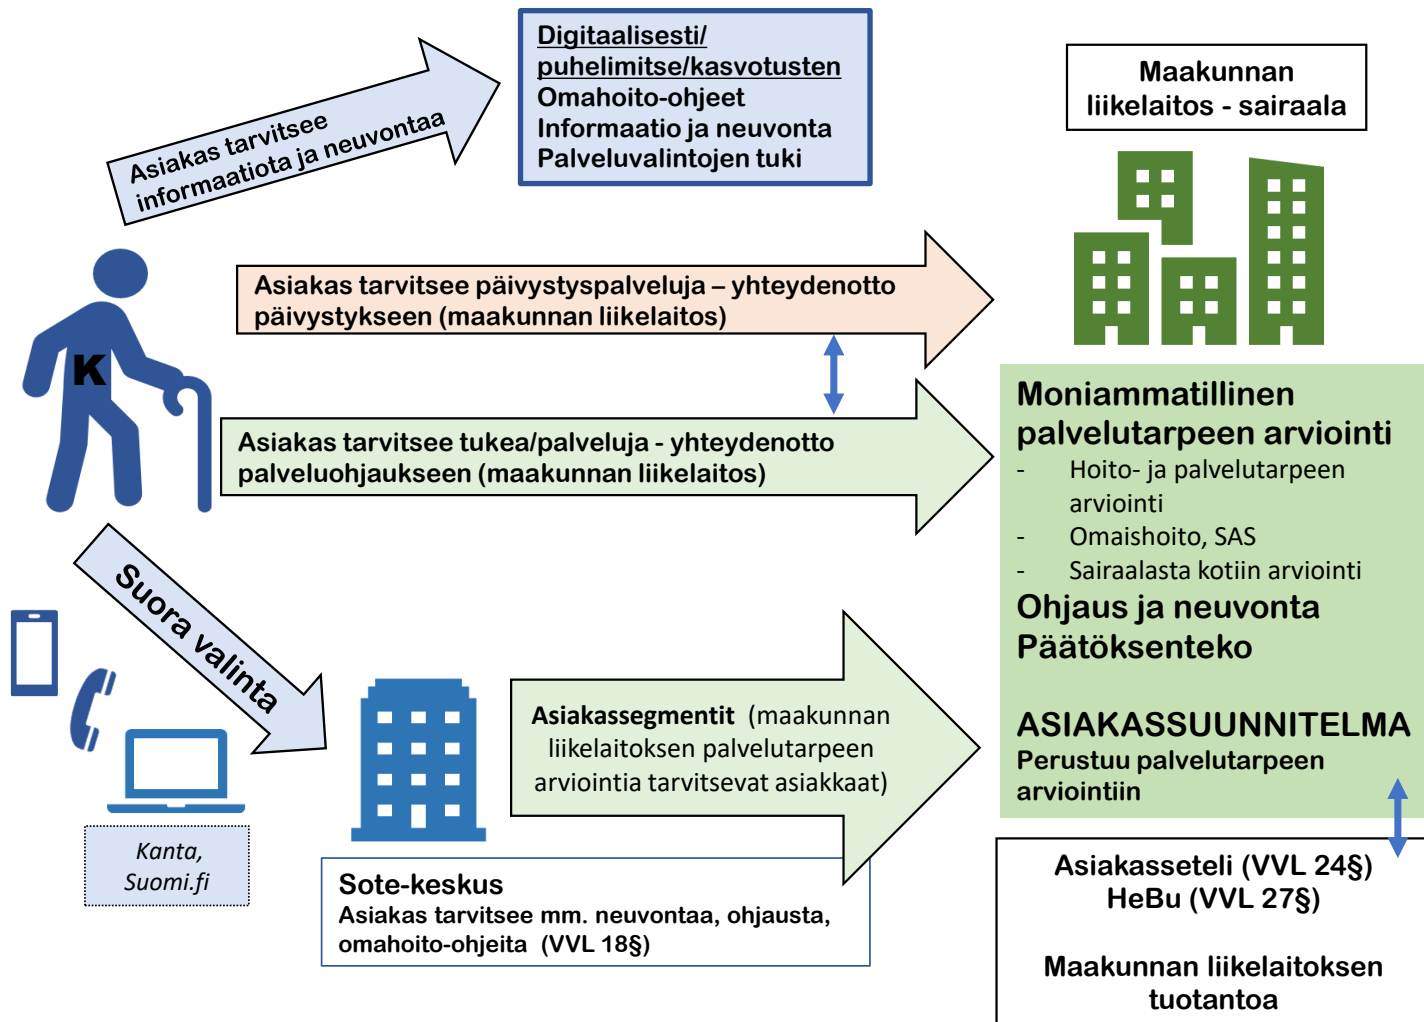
Asiakas tarvitsee informaatiota ja neuvontaa

Digitaalisesti/ puhelimitse/kasvotusten
Omahoito-ohjeet
Informaatio ja neuvonta
Palveluvalintojen tuki

Maakunnan liikelaitos - sairaala

Asiakas tarvitsee päivystyspalveluja – yhteydenotto päivystykseen (maakunnan liikelaitos)

K

Asiakas tarvitsee tukea/palveluja - yhteydenotto palveluohjaukseen (maakunnan liikelaitos)

Moniammatillinen palvelutarpeen arviointi
- Hoito- ja palvelutarpeen arviointi
- Omaishoito, SAS
- Sairaalasta kotiin arviointi
Ohjaus ja neuvonta
Päätöksenteko

ASIAKASSUUNNITELMA
Perustuu palvelutarpeen arviointiin

Suora valinta

Kanta, Suomi.fi

Asiakassegmentit (maakunnan liikelaitoksen palvelutarpeen arviointia tarvitsevat asiakkaat)

Sote-keskus
Asiakas tarvitsee mm. neuvontaa, ohjausta, omahoito-ohjeita (VVL 18§)

Asiakasseteli (VVL 24§)
HeBu (VVL 27§)

Maakunnan liikelaitoksen tuotantoa